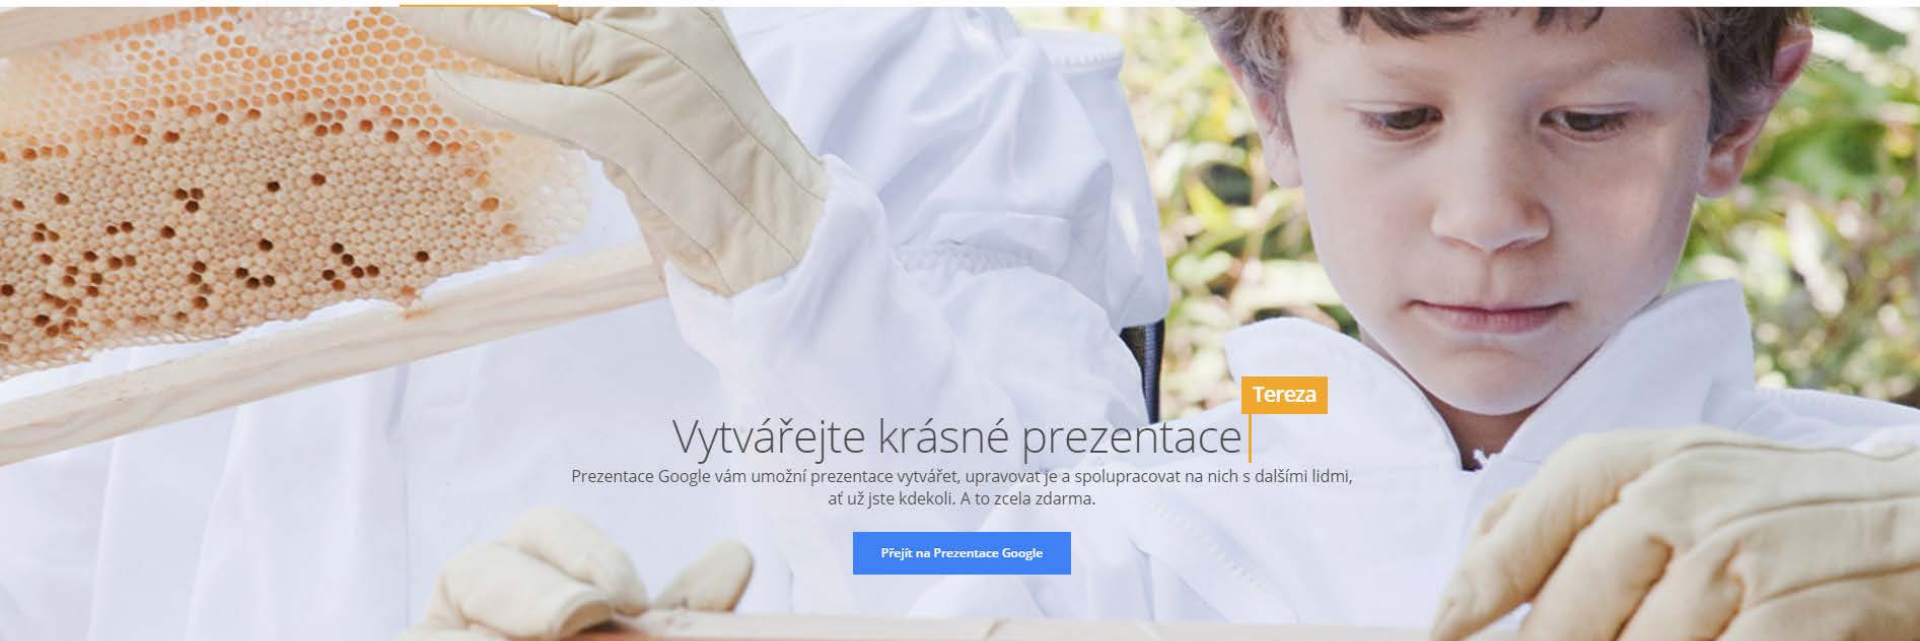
Tereza

Vytvářejte krásné prezentace

Prezentace Google vám umožní prezentace vytvářet, upravovat je a spolupracovat na nich s dalšími lidmi, ať už jste kdekoli. A to zcela zdarma.

Přejít na Prezentace Google